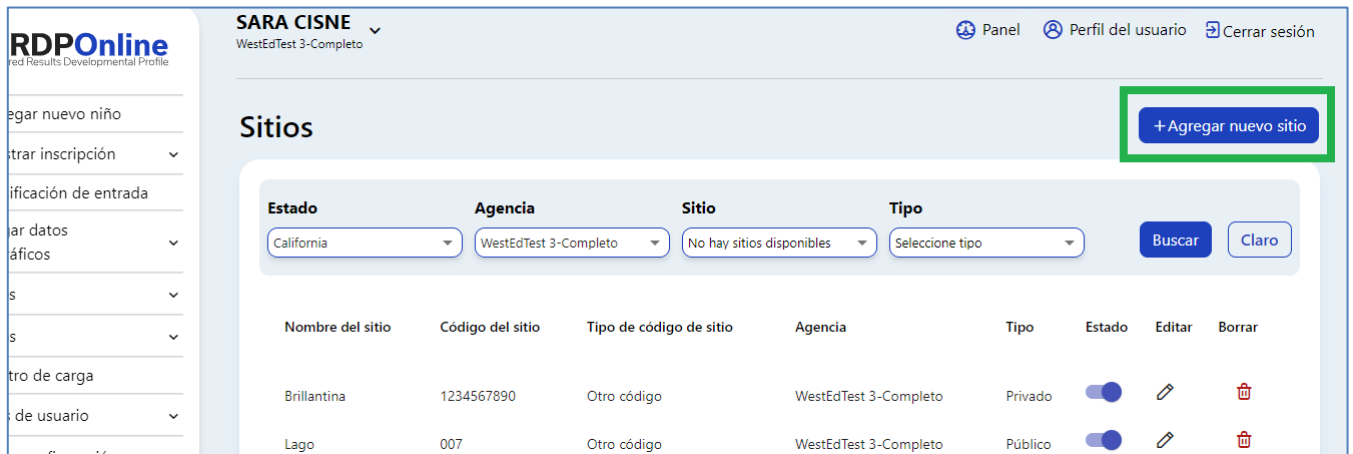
RDPOnline
red Results Developmental Profile

egar nuevo niño
strar inscripción
ificación de entrada
ar datos áficos
s
s
tro de carga
de usuario

SARA CISNE
WestEdTest 3-Completo

Panel Perfil del usuario Cerrar sesión

Sitios

+Agregar nuevo sitio

Estado
California

Agencia
WestEdTest 3-Completo

Sitio
No hay sitios disponibles

Tipo
Seleccione tipo

Buscar Claro

| Nombre del sitio | Código del sitio | Tipo de código de sitio | Agencia | Tipo | Estado | Editar | Borrar |
|---|---|---|---|---|---|---|---|
| Brillantina | 1234567890 | Otro código | WestEdTest 3-Completo | Privado | | | |
| Lago | 007 | Otro código | WestEdTest 3-Completo | Público | | | |